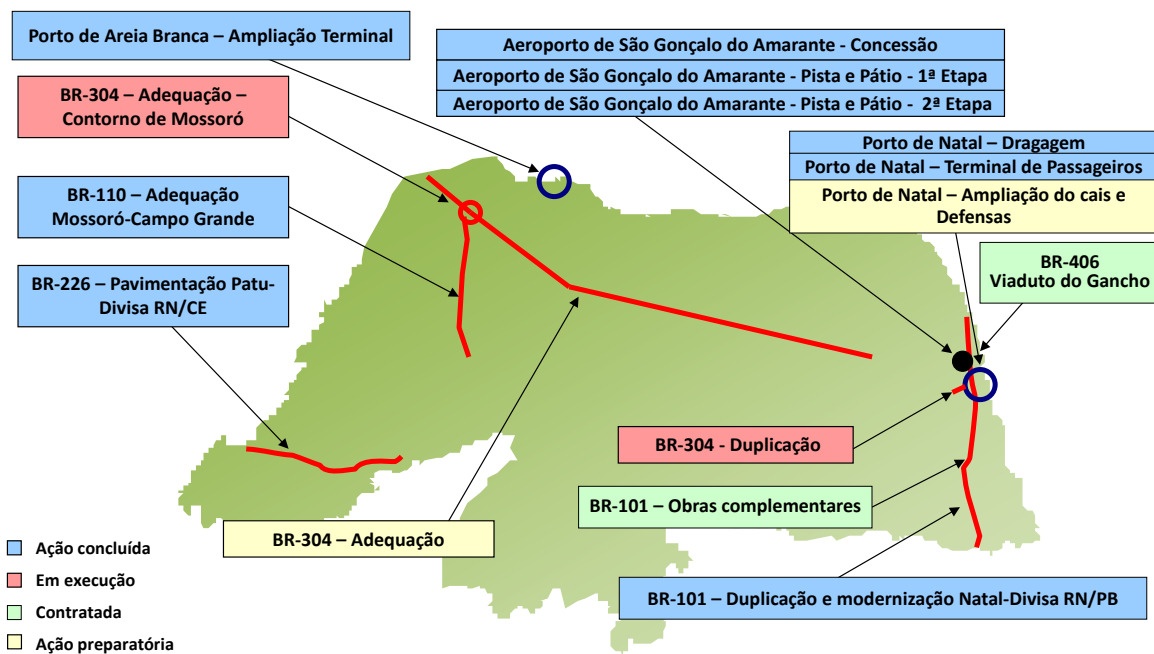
Porto de Areia Branca – Ampliação Terminal

Aeroporto de São Gonçalo do Amarante - Concessão

Aeroporto de São Gonçalo do Amarante - Pista e Pátio - 1ª Etapa

Aeroporto de São Gonçalo do Amarante - Pista e Pátio - 2ª Etapa

BR-304 – Adequação – Contorno de Mossoró

Porto de Natal – Dragagem

Porto de Natal – Terminal de Passageiros

Porto de Natal – Ampliação do cais e Defensas

BR-110 – Adequação Mossoró-Campo Grande

BR-406 Viaduto do Gancho

BR-226 – Pavimentação Patu-Divisa RN/CE

BR-304 - Duplicação

BR-101 – Obras complementares

BR-304 – Adequação

BR-101 – Duplicação e modernização Natal-Divisa RN/PB

Ação concluída

Em execução

Contratada

Ação preparatória